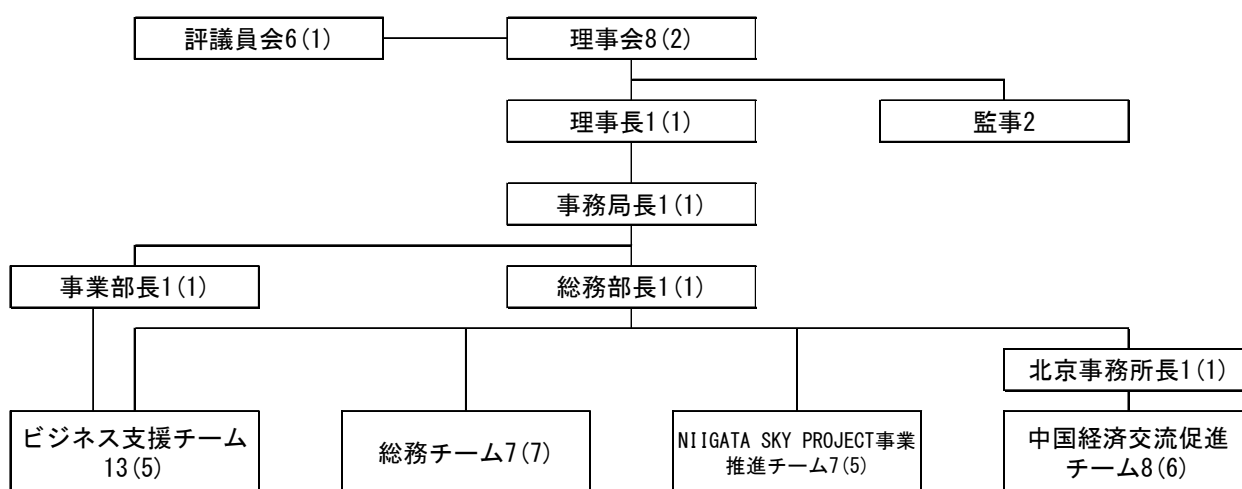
評議員会6(1)

理事会8(2)

理事長1(1)

監事2

事務局長1(1)

事業部長1(1)

総務部長1(1)

北京事務所長1(1)

ビジネス支援チーム 13(5)

総務チーム7(7)

NIIGATA SKY PROJECT事業推進チーム7(5)

中国経済交流促進チーム8(6)